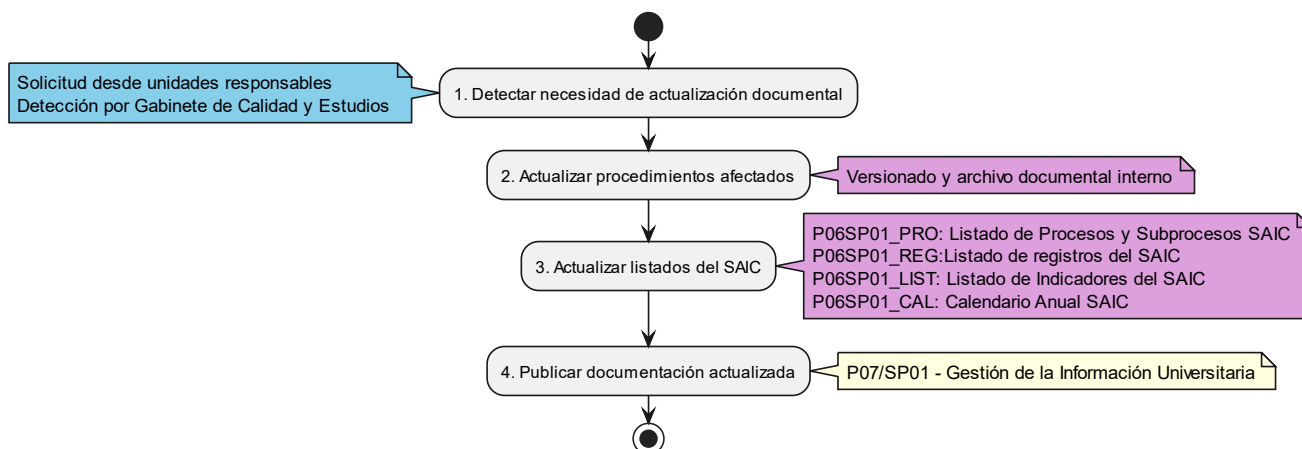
Solicitud desde unidades responsables
Detección por Gabinete de Calidad y Estudios

1. Detectar necesidad de actualización documental

2. Actualizar procedimientos afectados

Versionado y archivo documental interno

3. Actualizar listados del SAIC

P06SP01_PRO: Listado de Procesos y Subprocesos SAIC
P06SP01_REG:Listado de registros del SAIC
P06SP01_LIST: Listado de Indicadores del SAIC
P06SP01_CAL: Calendario Anual SAIC

4. Publicar documentación actualizada

P07/SP01 - Gestión de la Información Universitaria